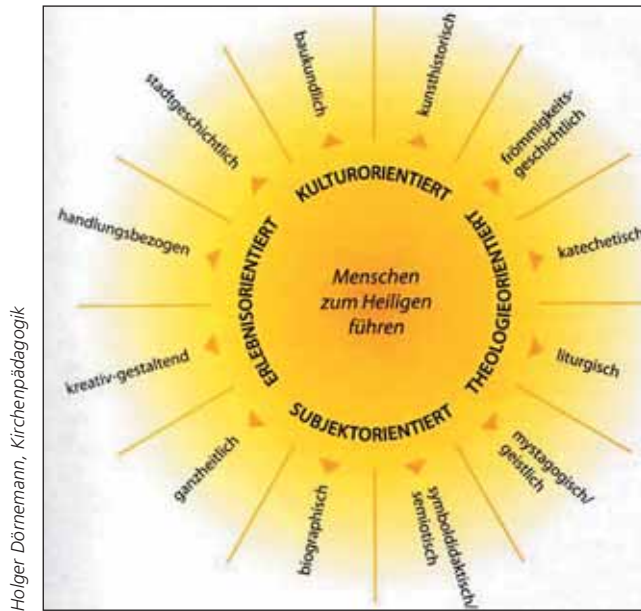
Holger Dörnemann, Kirchenpädagogik

Menschen zum Heiligen führen

KULTURORIENTIERT

THEOLOGIEORIENTIERT

SUBJEKTORIENTIERT

ERLEBNISORIENTIERT

baukundlich

kunsthistorisch

frömmigkeitsgeschichtlich

katechetisch

liturgisch

mystagogisch/geistlich

symboldidaktisch/semiotisch

biographisch

ganzheitlich

kreativ-gestaltend

handlungsbezogen

stadtgeschichtlich